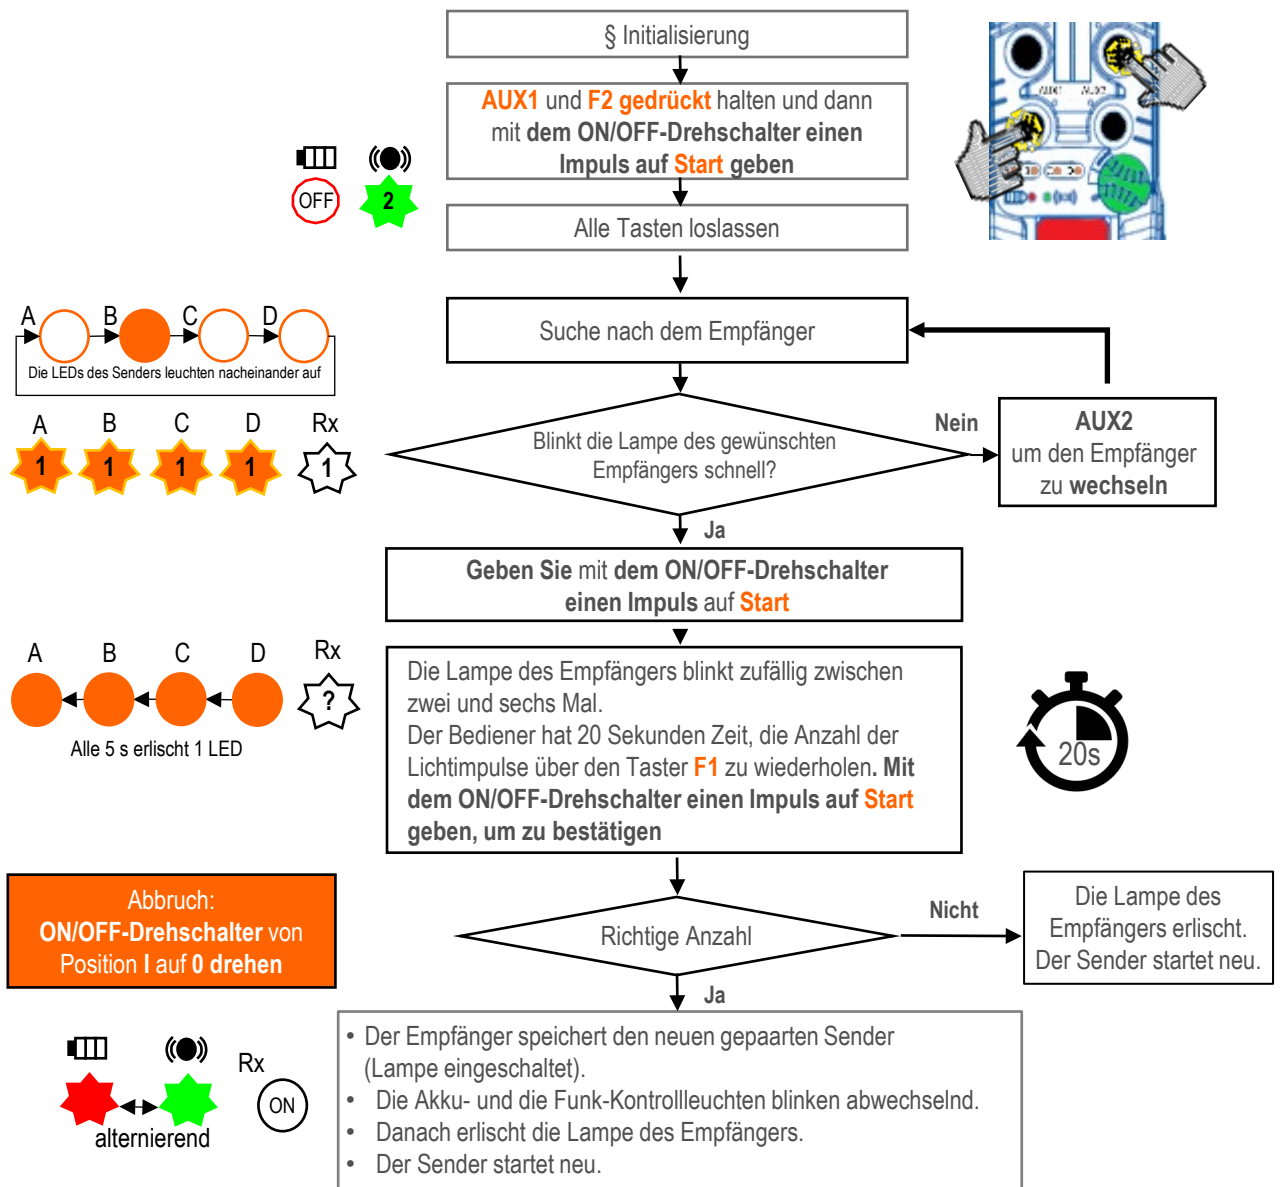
§ Initialisierung

AUX1 und F2 gedrückt halten und dann mit dem ON/OFF-Drehschalter einen Impuls auf Start geben

OFF
2

AUX1 AUX2

Alle Tasten loslassen

A B C D
Die LEDs des Senders leuchten nacheinander auf

Suche nach dem Empfänger

A B C D Rx
1 1 1 1 1

Blinkt die Lampe des gewünschten Empfängers schnell?

Nein

AUX2 um den Empfänger zu wechseln

Ja

Geben Sie mit dem ON/OFF-Drehschalter einen Impuls auf Start

A B C D Rx
?
Alle 5 s erlischt 1 LED

Die Lampe des Empfängers blinkt zufällig zwischen zwei und sechs Mal.
Der Bediener hat 20 Sekunden Zeit, die Anzahl der Lichtimpulse über den Taster F1 zu wiederholen. Mit dem ON/OFF-Drehschalter einen Impuls auf Start geben, um zu bestätigen

20s

Abbruch:
ON/OFF-Drehschalter von Position I auf 0 drehen

Richtige Anzahl

Nicht

Die Lampe des Empfängers erlischt. Der Sender startet neu.

Ja

Rx
ON
alternierend

• Der Empfänger speichert den neuen gepaarten Sender (Lampe eingeschaltet).
• Die Akku- und die Funk-Kontrollleuchten blinken abwechselnd.
• Danach erlischt die Lampe des Empfängers.
• Der Sender startet neu.